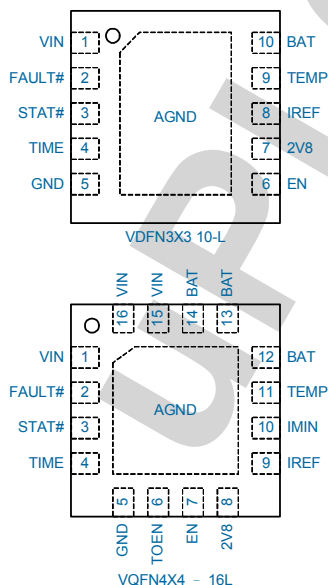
VIN 1
FAULT# 2
STAT# 3
TIME 4
GND 5
AGND
10 BAT
9 TEMP
8 IREF
7 2V8
6 EN
VDFN3X3 10-L

VIN VIN BAT BAT
16 15 14 13
VIN 1
FAULT# 2
STAT# 3
TIME 4
AGND
12 BAT
11 TEMP
10 IMIN
9 IREF
5 6 7 8
GND TOEN EN 2V8
VQFN4X4 – 16L